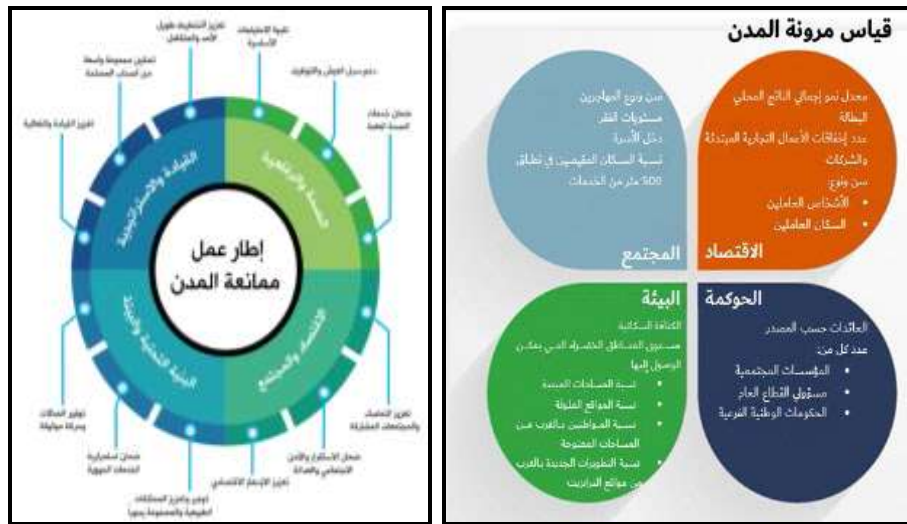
إطار عمل ممانعة المدن

القيادة والاستراتيجية

الصحة والرفاهية

الاقتصاد والمجتمع

البنية التحتية والبيئة

تعزيز التخطيط طويل الأمد والمتكامل

تلبية الاحتياجات الأساسية

تمكين مجموعة واسعة من أصحاب المصلحة

دعم سبل العيش والتوظيف

تعزيز القيادة والفعالية

ضمان خدمات الصحة العامة

تعزيز التماسك والمجتمعات المشاركة

ضمان الاستقرار والأمن الاجتماعي والعدالة

تعزيز الازدهار الاقتصادي

توفير وتعزيز الممتلكات الطبيعية والمصنوعة يدويا

ضمان استمرارية الخدمات الحيوية

توفير الاتصالات وحركة موثوقة

قياس مرونة المدن

المجتمع
سن وتنوع المهاجرين
مستويات الفقر
دخل الأسرة
نسبة السكان المقيمين في نطاق 500 متر من الخدمات

الاقتصاد
معدل نمو إجمالي الناتج المحلي
البطالة
عدد إخفاقات الأعمال التجارية المبتدئة والشركات
سن وتنوع
• الأشخاص العاملين
• السكان العاملين

البيئة
الكثافة السكانية
مستوى المناطق الخضراء الذي يمكن الوصول إليها
• نسبة المساحات المبنية
• نسبة المواقع الملوثة
• نسبة المواطنين بالقرب من المساحات المفتوحة
• نسبة التطويرات الجديدة بالقرب من مواقع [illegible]

الحوكمة
العائدات حسب المصدر
عدد كل من:
• المؤسسات المجتمعية
• موظفي القطاع العام
• الحكومات الوطنية الفرعية